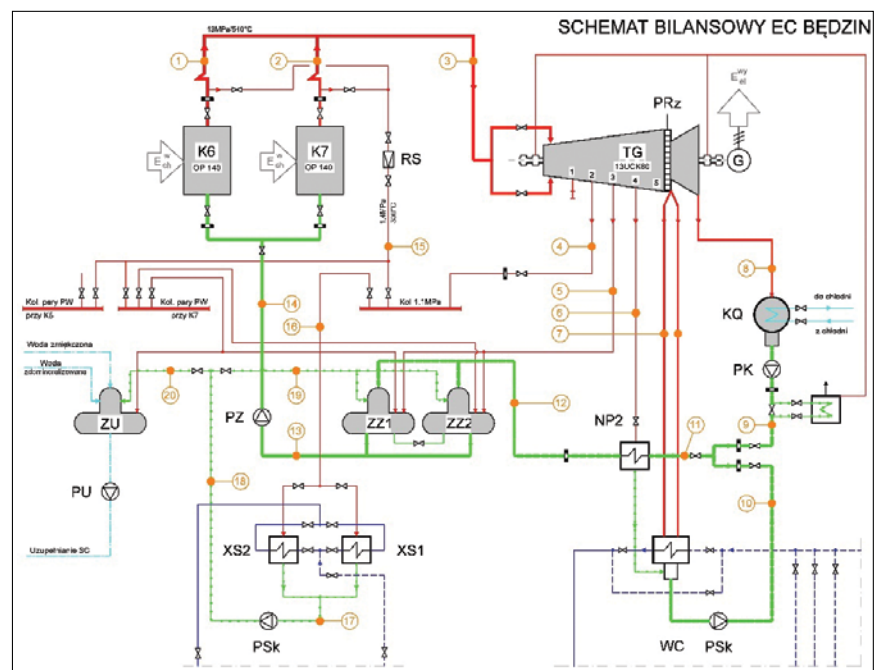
SCHEMAT BILANSOWY EC BĘDZIN

13MPa/510°C

1

2

3

PRz

$E_{el}^{wy}$

K6
OP 140

K7
OP 140

$E_{ch}$

$E_{ch}$

RS

TG
13UCK80

1 2 3 4 5

G

1,4MPa
300°C

15

4

8

Kol. pary PW
przy K6

Kol. pary PW
przy K7

Kol 1,1MPa

14

5

KQ

do chłodni

z chłodni

16

6

7

Woda zmiękczona

Woda zdemineralizowana

PK

20

19

PZ

ZU

ZZ1

ZZ2

12

9

NP2

11

13

PU

18

10

XS2

XS1

Uzupełnianie SC

17

PSk

WC

PSk